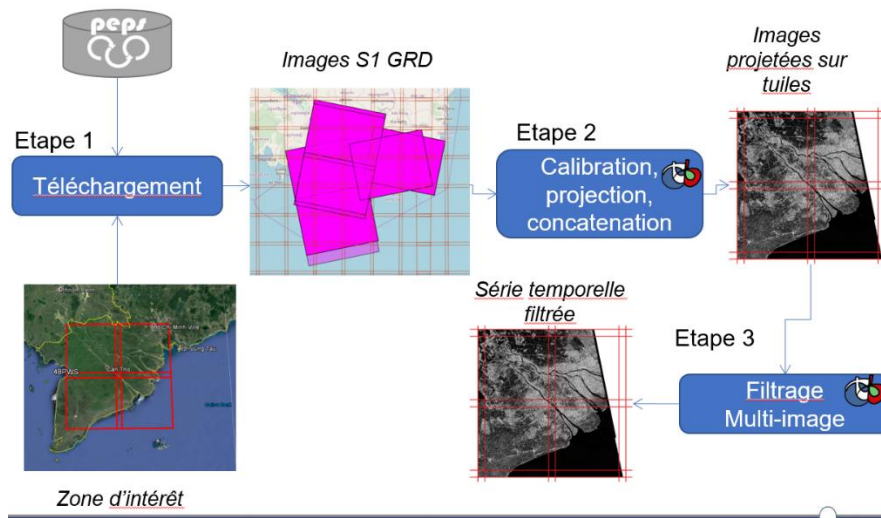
peps

Images S1 GRD

Images projetées sur tuiles

Etape 1

Téléchargement

Etape 2

Calibration, projection, concatenation

48PWS

Série temporelle filtrée

Etape 3

Filtrage Multi-image

Zone d'intérêt